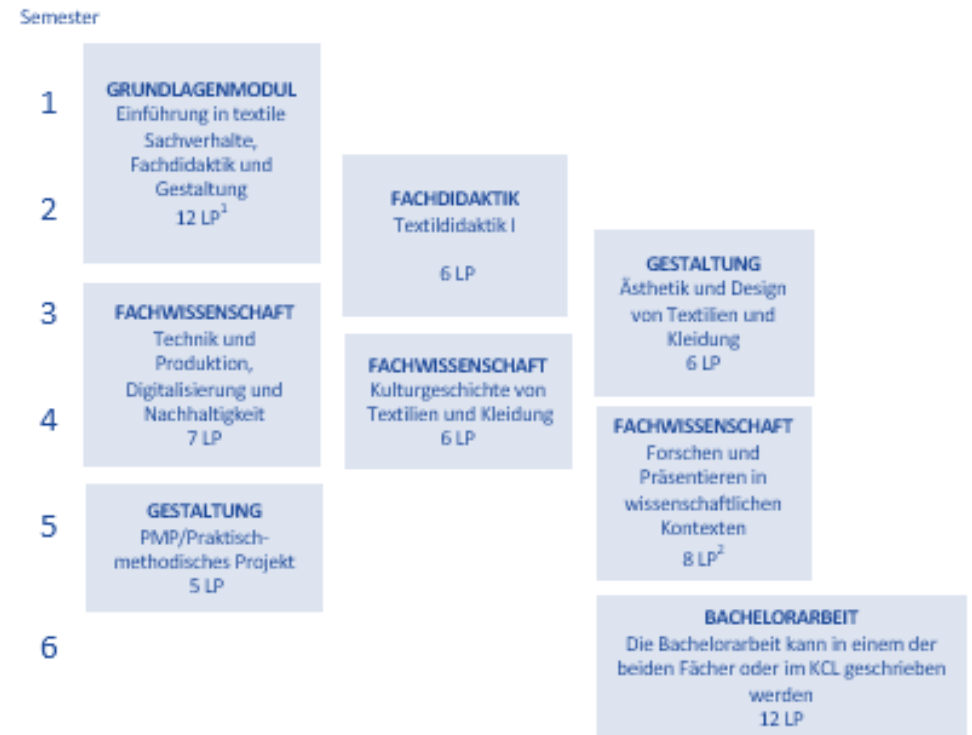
Semester

1

2

3

4

5

6

GRUNDLAGENMODUL
Einführung in textile Sachverhalte, Fachdidaktik und Gestaltung
12 LP$^{1}$

FACHWISSENSCHAFT
Technik und Produktion, Digitalisierung und Nachhaltigkeit
7 LP

GESTALTUNG
PMP/Praktisch-methodisches Projekt
5 LP

FACHDIDAKTIK
Textildidaktik I

6 LP

FACHWISSENSCHAFT
Kulturgeschichte von Textilien und Kleidung
6 LP

GESTALTUNG
Ästhetik und Design von Textilien und Kleidung
6 LP

FACHWISSENSCHAFT
Forschen und Präsentieren in wissenschaftlichen Kontexten
8 LP$^{2}$

BACHELORARBEIT
Die Bachelorarbeit kann in einem der beiden Fächer oder im KCL geschrieben werden
12 LP